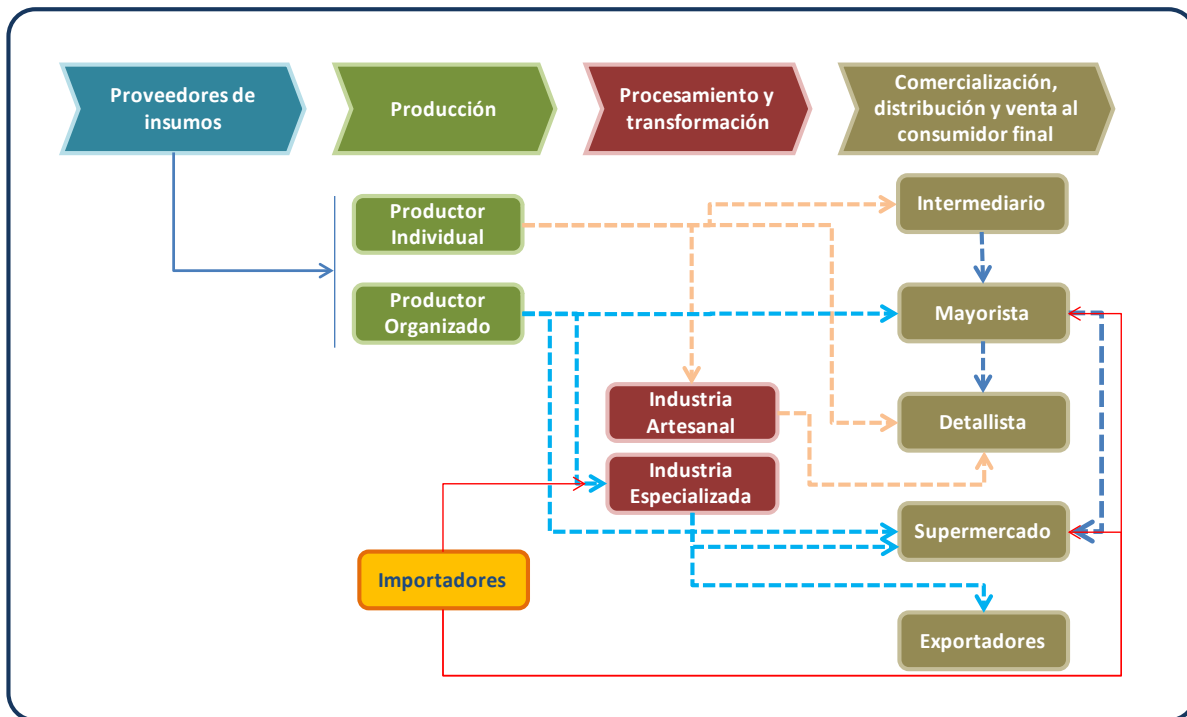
Proveedores de insumos

Producción

Procesamiento y transformación

Comercialización, distribución y venta al consumidor final

Productor Individual

Productor Organizado

Intermediario

Mayorista

Industria Artesanal

Detallista

Industria Especializada

Supermercado

Importadores

Exportadores